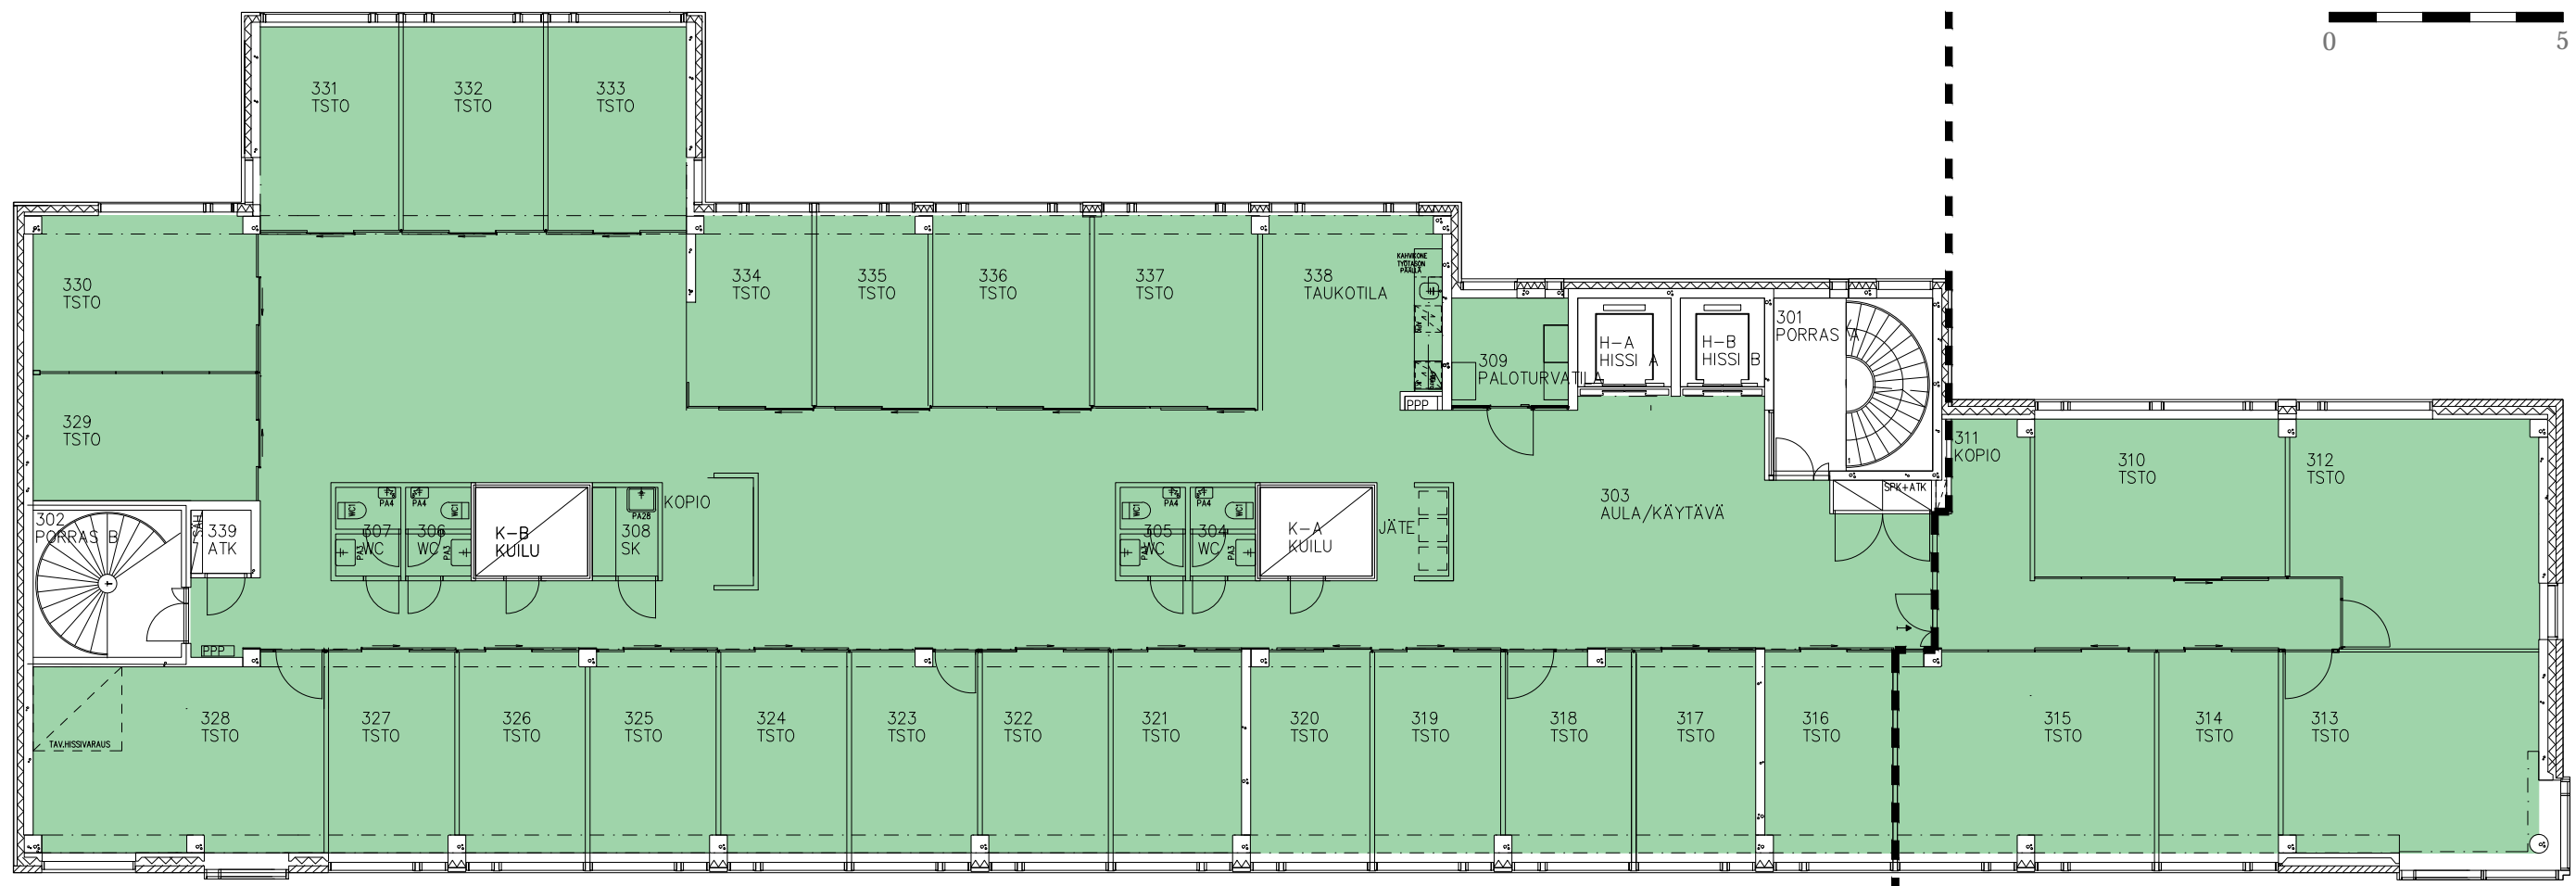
0 5

331
TSTO

332
TSTO

333
TSTO

330
TSTO

334
TSTO

335
TSTO

336
TSTO

337
TSTO

338
TAUKOTILA

KAHVIKONE TYÖTASON PÄÄLLÄ

301
PORRAS A

H-A
HISSI A

H-B
HISSI B

309
PALOTURVATILA

PPP

329
TSTO

311
KOPIO

310
TSTO

312
TSTO

303
AULA/KÄYTÄVÄ

SPK+ATK

302
PORRAS B

339
ATK

307
WC

306
WC

K-B
KUILU

308
SK

KOPIO

PA4

PA2B

305
WC

304
WC

K-A
KUILU

JÄTE

PPP

TAV.HISSIVARAUS

328
TSTO

327
TSTO

326
TSTO

325
TSTO

324
TSTO

323
TSTO

322
TSTO

321
TSTO

320
TSTO

319
TSTO

318
TSTO

317
TSTO

316
TSTO

315
TSTO

314
TSTO

313
TSTO